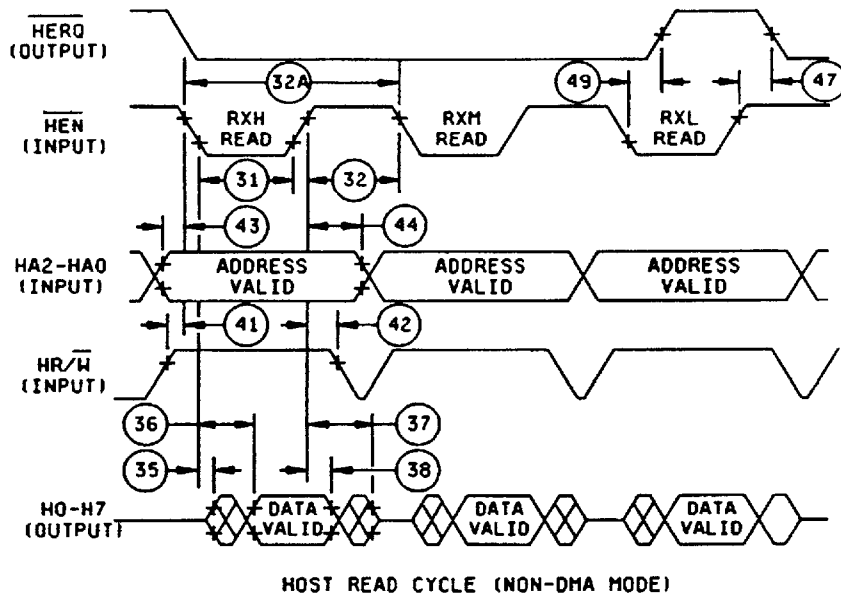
$\overline{HERQ}$
(OUTPUT)

32A

49

47

$\overline{HEN}$
(INPUT)

RXH
READ

RXM
READ

RXL
READ

31

32

43

44

HA2-HA0
(INPUT)

ADDRESS
VALID

ADDRESS
VALID

ADDRESS
VALID

41

42

HR/$\overline{W}$
(INPUT)

36

37

35

38

H0-H7
(OUTPUT)

DATA
VALID

DATA
VALID

DATA
VALID

HOST READ CYCLE (NON-DMA MODE)